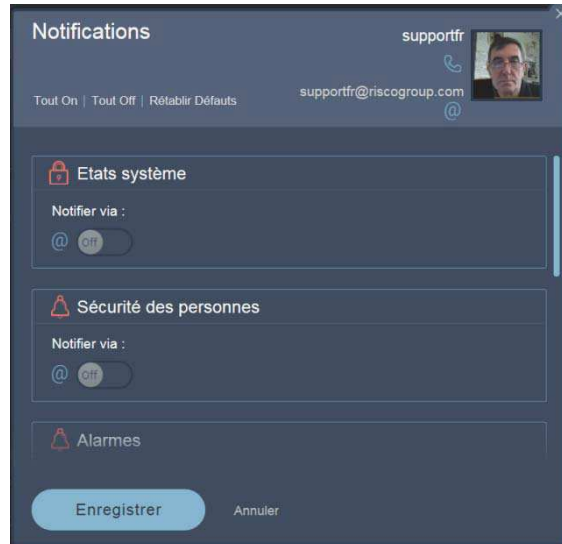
Notifications

supportfr

Tout On | Tout Off | Rétablir Défauts

supportfr@riscogroup.com

Etats système

Notifier via :

Off

Sécurité des personnes

Notifier via :

Off

Alarmes

Enregistrer

Annuler